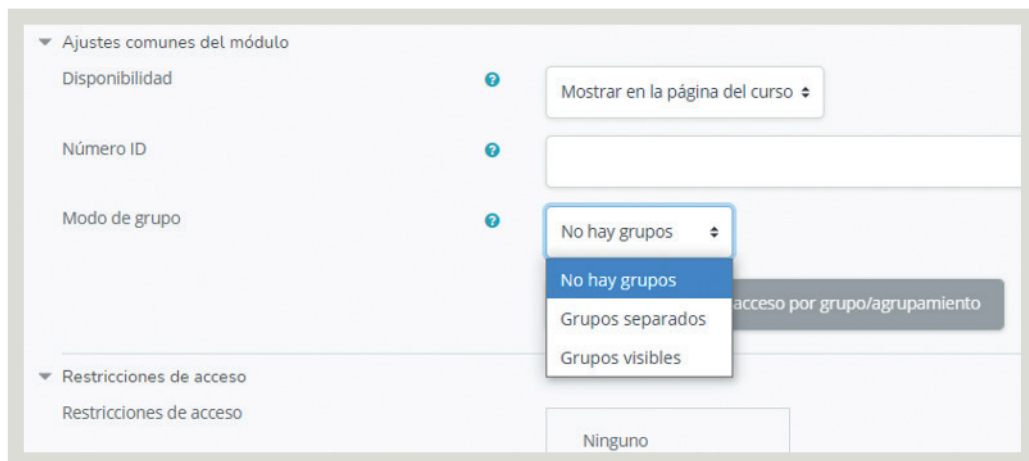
Ajustes comunes del módulo

Disponibilidad

Mostrar en la página del curso

Número ID

Modo de grupo

No hay grupos

No hay grupos

Grupos separados

Grupos visibles

acceso por grupo/agrupamiento

Restricciones de acceso

Restricciones de acceso

Ninguno